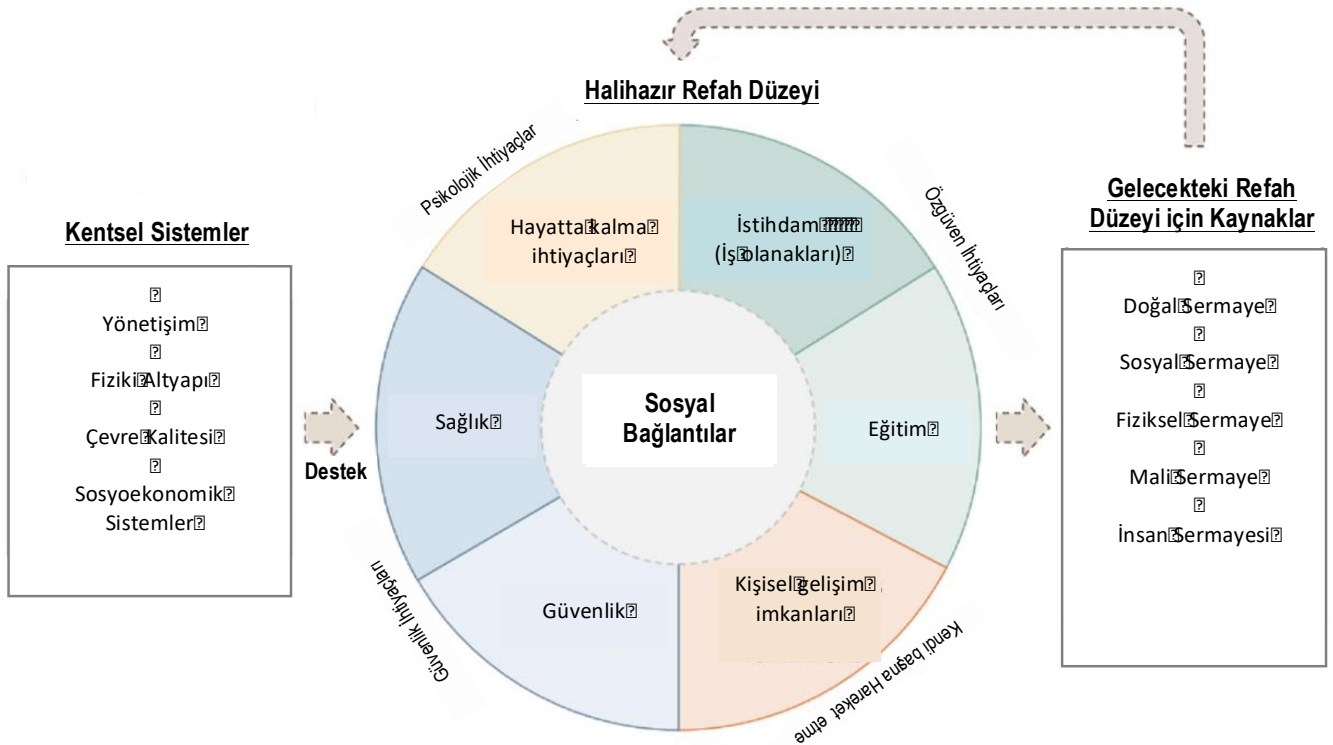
Halihazır Refah Düzeyi

Kentsel Sistemler

Yönetişim
Fiziki Altyapı
Çevre Kalitesi
Sosyoekonomik Sistemler

Destek

Psikolojik İhtiyaçlar

Hayatta kalma ihtiyaçları

İstihdam (İş olanakları)

Özgüven İhtiyaçları

Sağlık

Sosyal Bağlantılar

Eğitim

Güvenlik

Kişisel gelişim imkanları

Güvenlik İhtiyaçları

Kendi başına Hareket etme

Gelecekteki Refah Düzeyi için Kaynaklar

Doğal Sermaye
Sosyal Sermaye
Fiziksel Sermaye
Mali Sermaye
İnsan Sermayesi